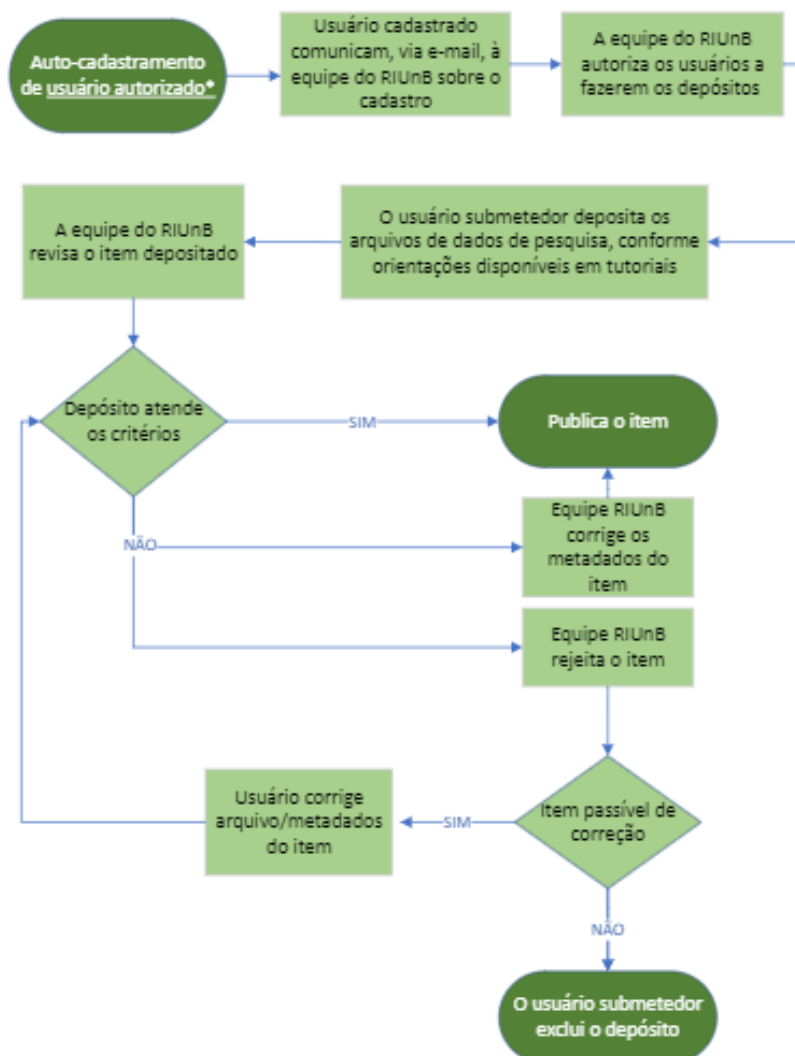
Auto-cadastramento de usuário autorizado*

Usuário cadastrado comunicam, via e-mail, à equipe do RIUnB sobre o cadastro

A equipe do RIUnB autoriza os usuários a fazerem os depósitos

A equipe do RIUnB revisa o item depositado

O usuário submetedor deposita os arquivos de dados de pesquisa, conforme orientações disponíveis em tutoriais

Depósito atende os critérios

SIM

Publica o item

NÃO

Equipe RIUnB corrige os metadados do item

Equipe RIUnB rejeita o item

Usuário corrige arquivo/metadados do item

SIM

Item passível de correção

NÃO

O usuário submetedor exclui o depósito